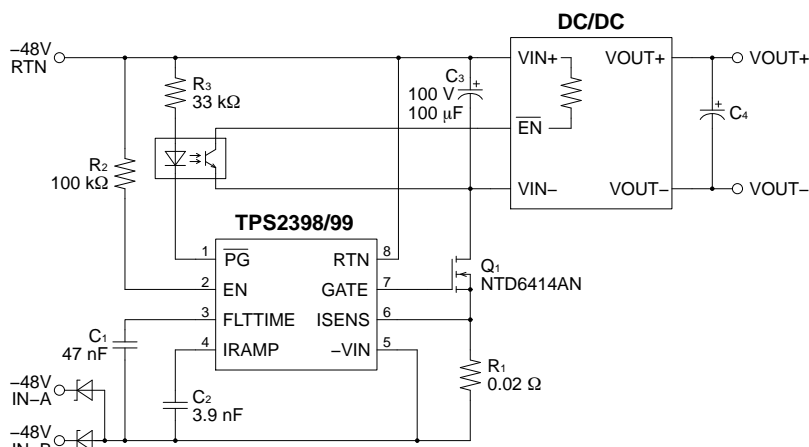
DC/DC

–48V RTN

R$_3$ 33 kΩ

C$_3$ 100 V 100 µF

VIN+

VOUT+

VOUT+

$\overline{EN}$

C$_4$

R$_2$ 100 kΩ

VIN–

VOUT–

VOUT–

TPS2398/99

1 $\overline{PG}$

RTN 8

2 EN

GATE 7

Q$_1$ NTD6414AN

3 FLTTIME

ISENS 6

C$_1$ 47 nF

4 IRAMP

–VIN 5

R$_1$ 0.02 Ω

–48V IN–A

C$_2$ 3.9 nF

–48V IN–B